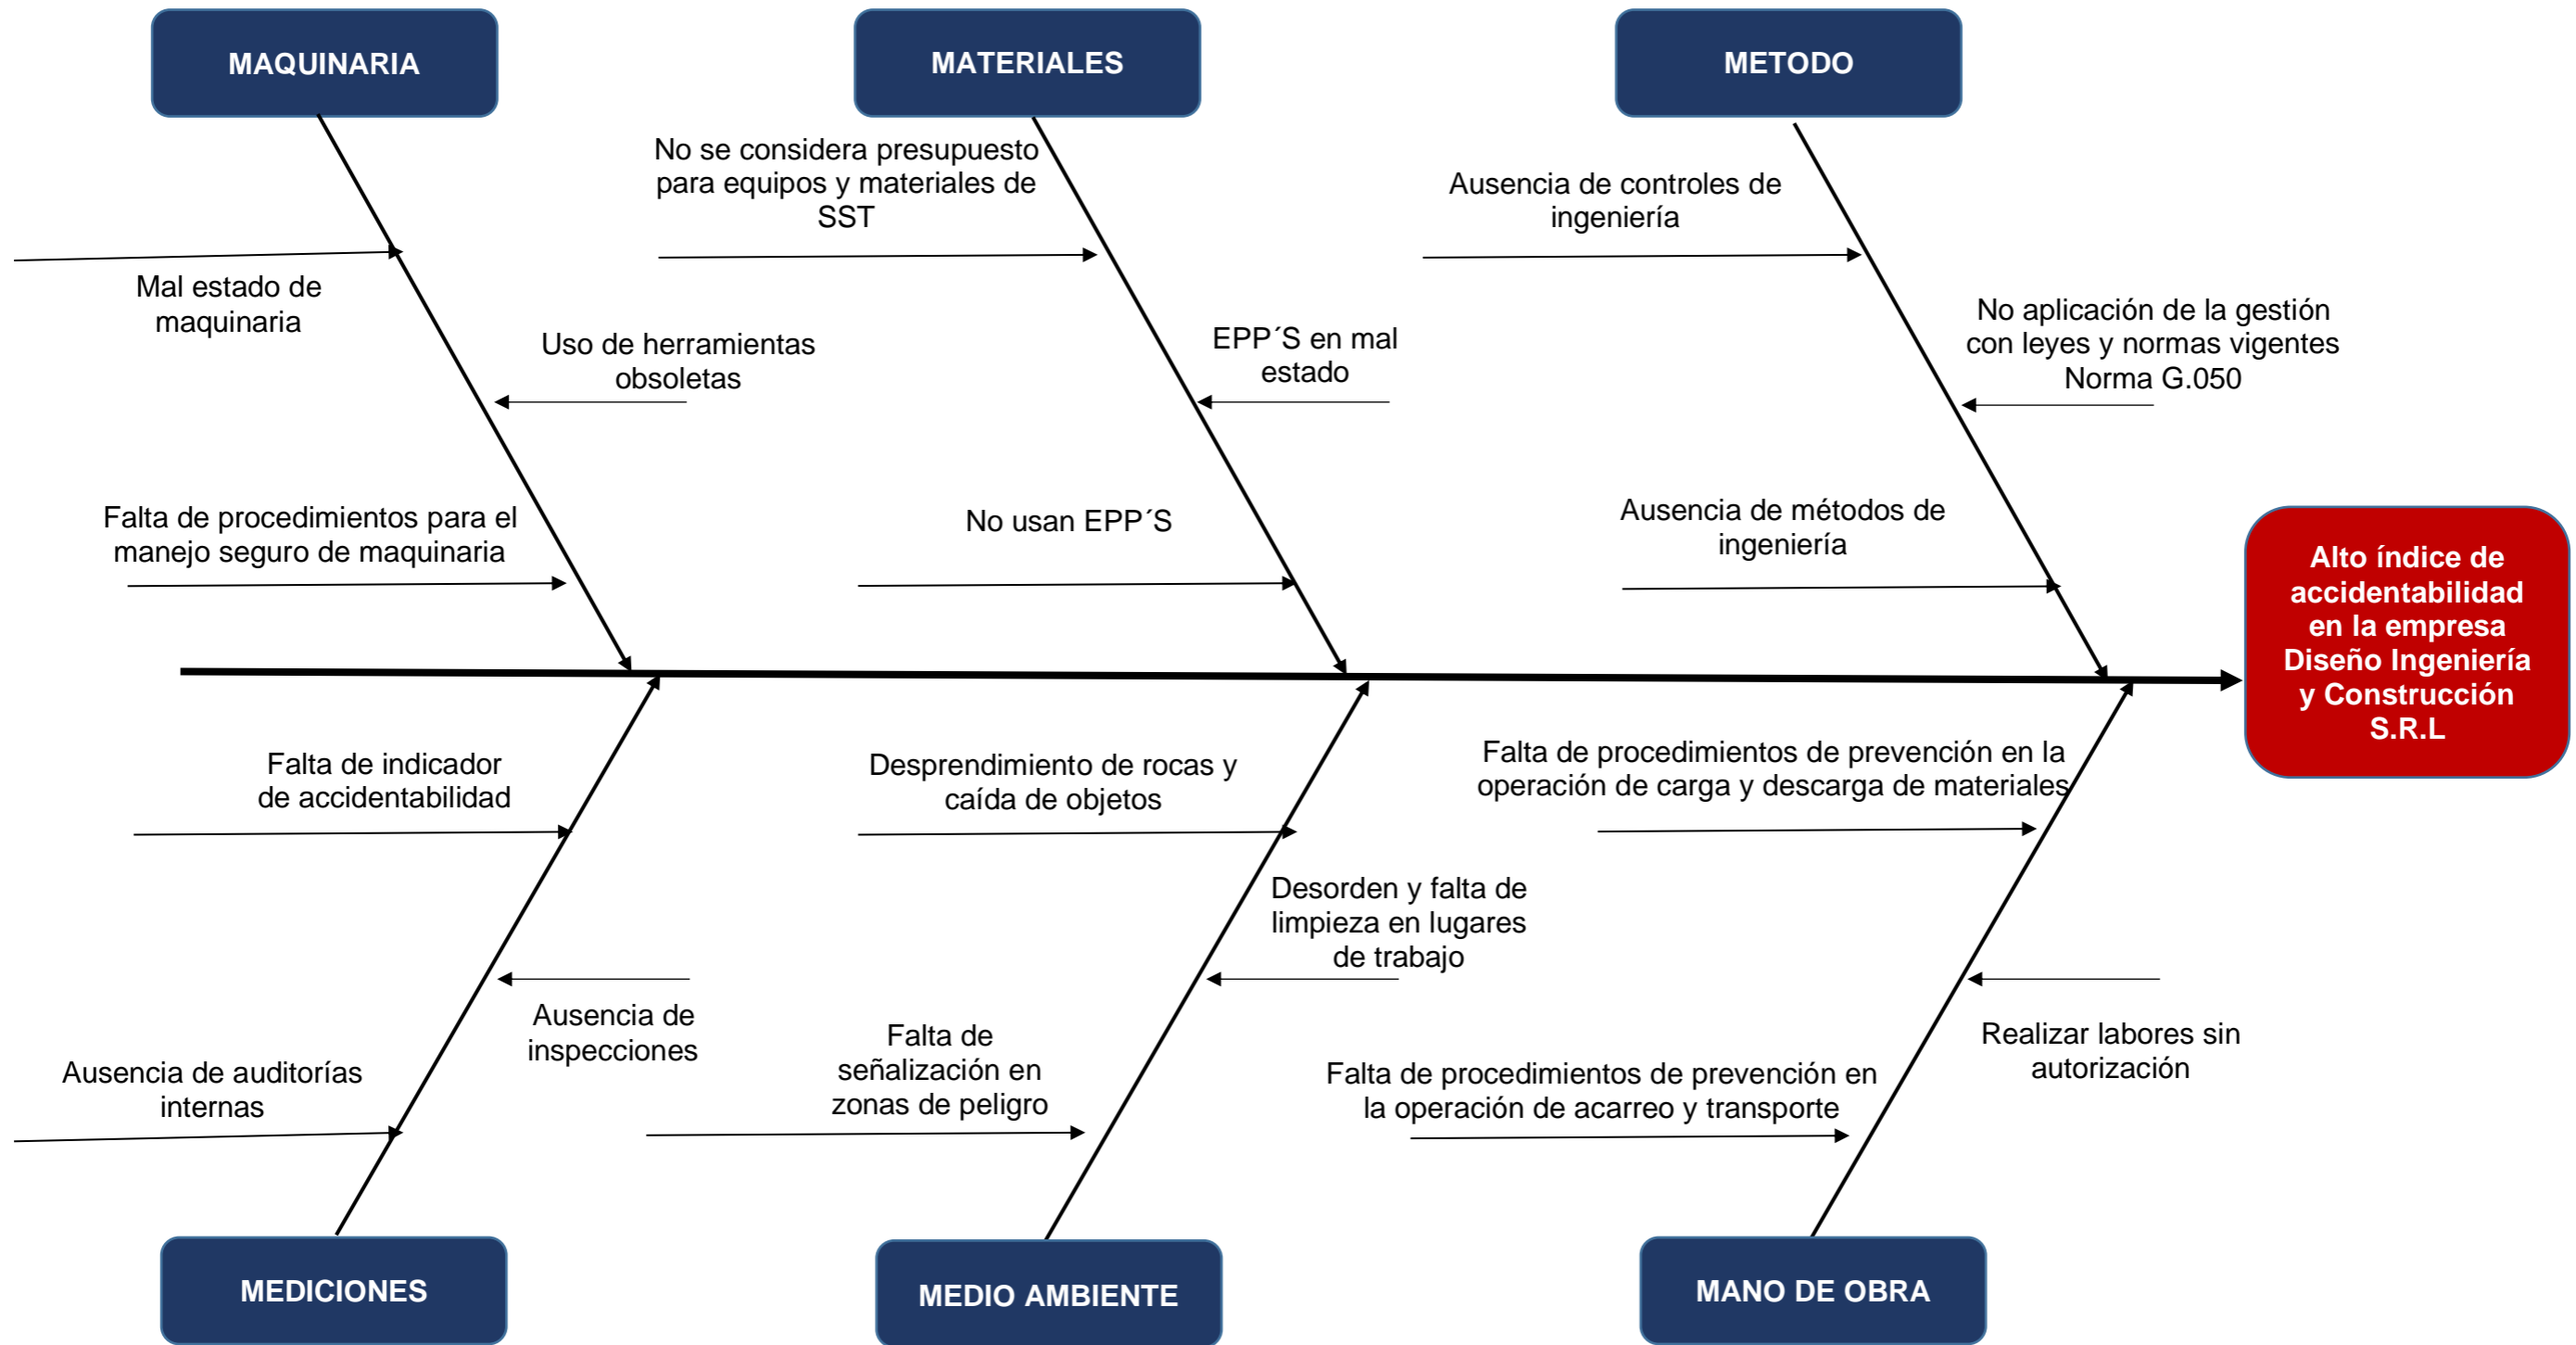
MAQUINARIA

MATERIALES

METODO

Mal estado de maquinaria

Uso de herramientas obsoletas

Falta de procedimientos para el manejo seguro de maquinaria

No se considera presupuesto para equipos y materiales de SST

EPP´S en mal estado

No usan EPP´S

Ausencia de controles de ingeniería

No aplicación de la gestión con leyes y normas vigentes Norma G.050

Ausencia de métodos de ingeniería

Alto índice de accidentabilidad en la empresa Diseño Ingeniería y Construcción S.R.L

Falta de indicador de accidentabilidad

Ausencia de inspecciones

Ausencia de auditorías internas

Desprendimiento de rocas y caída de objetos

Desorden y falta de limpieza en lugares de trabajo

Falta de señalización en zonas de peligro

Falta de procedimientos de prevención en la operación de carga y descarga de materiales

Realizar labores sin autorización

Falta de procedimientos de prevención en la operación de acarreo y transporte

MEDICIONES

MEDIO AMBIENTE

MANO DE OBRA